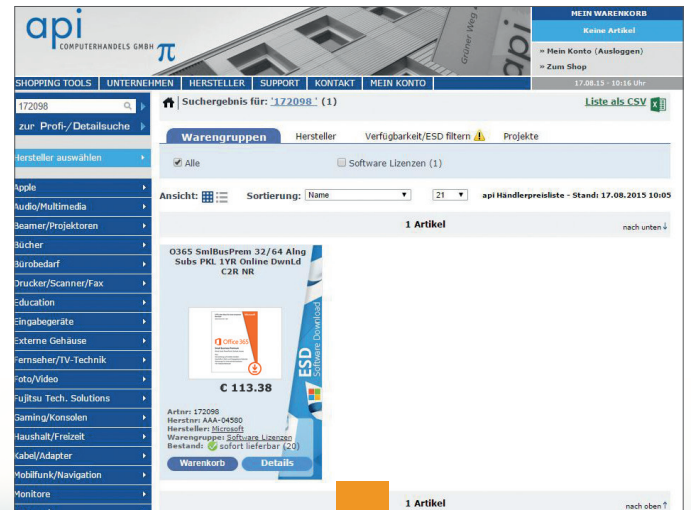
api
COMPUTERHANDELS GMBH π

Grüner Weg

MEIN WARENKORB
Keine Artikel
» Mein Konto (Ausloggen)
» Zum Shop
17.08.15 - 10:16 Uhr

SHOPPING TOOLS | UNTERNEHMEN | HERSTELLER | SUPPORT | KONTAKT | MEIN KONTO

172098
zur Profi-/Detailsuche

Hersteller auswählen
Apple
Audio/Multimedia
Beamer/Projektoren
Bücher
Bürobedarf
Drucker/Scanner/Fax
Education
Eingabegeräte
Externe Gehäuse
Fernseher/TV-Technik
Foto/Video
Fujitsu Tech. Solutions
Gaming/Konsolen
Haushalt/Freizeit
Kabel/Adapter
Mobilfunk/Navigation
Monitore

Suchergebnis für: '172098' (1)
Liste als CSV

Warengruppen | Hersteller | Verfügbarkeit/ESD filtern | Projekte

Alle
Software Lizenzen (1)

Ansicht: Sortierung: Name 21 api Händlerpreisliste - Stand: 17.08.2015 10:05

1 Artikel
nach unten

O365 SmlBusPrem 32/64 Alng Subs PKL 1YR Online DwnLd C2R NR

Office 365

ESD Software Download

€ 113.38

Artnr: 172098
Herstnr: AAA-04580
Hersteller: Microsoft
Warengruppe: Software Lizenzen
Bestand: sofort lieferbar (20)

Warenkorb | Details

1 Artikel
nach oben